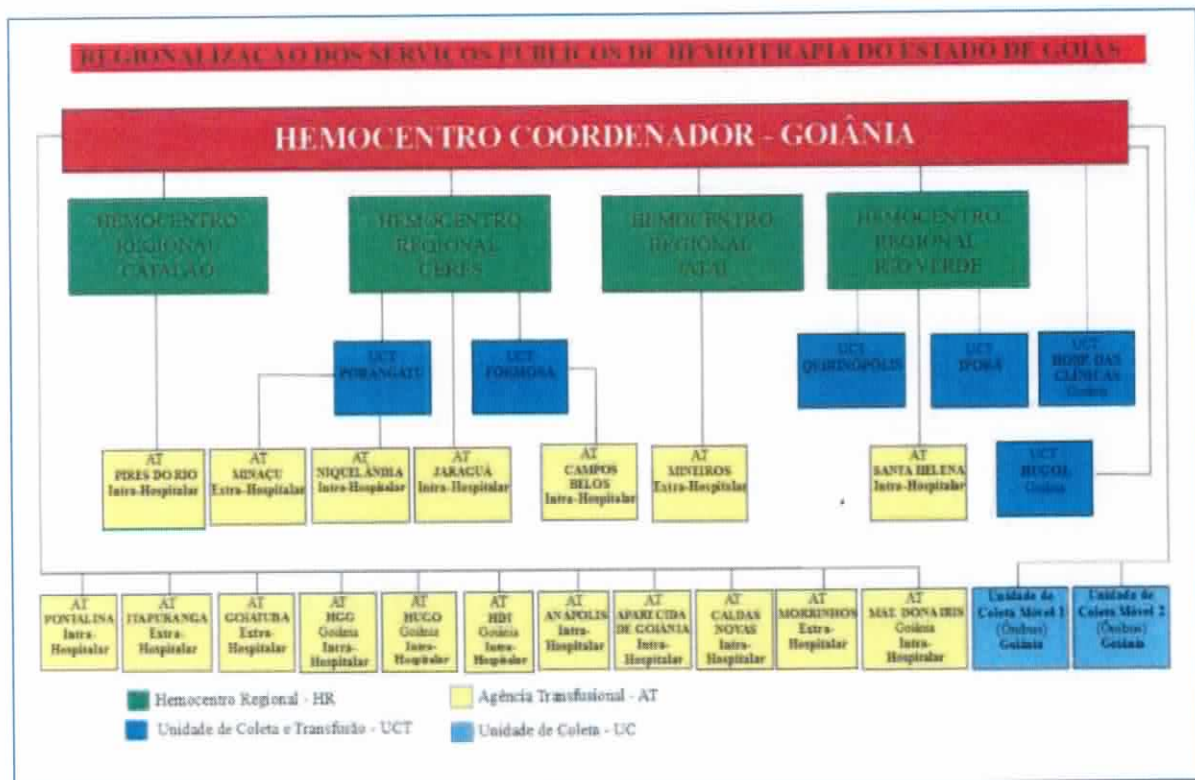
REGIONALIZAÇÃO DOS SERVIÇOS PÚBLICOS DE HEMOTERAPIA DO ESTADO DE GOIÁS

HEMOCENTRO COORDENADOR - GOIÂNIA

HEMOCENTRO REGIONAL CATALÃO

HEMOCENTRO REGIONAL CERES

HEMOCENTRO REGIONAL JATAÍ

HEMOCENTRO REGIONAL RIO VERDE

UCT PORANGATU

UCT FORMOSA

UCT QUIRINÓPOLIS

UCT IPORÁ

UCT HOSP. DAS CLÍNICAS Goiânia

UCT HUGOL Goiânia

AT PIRES DO RIO Intra-Hospitalar

AT MINAÇU Extra-Hospitalar

AT NIQUELÂNDIA Intra-Hospitalar

AT JARAGUÁ Intra-Hospitalar

AT CAMPOS BELOS Intra-Hospitalar

AT MINEIROS Extra-Hospitalar

AT SANTA HELENA Intra-Hospitalar

AT PONTALINA Intra-Hospitalar

AT ITAPURANGA Extra-Hospitalar

AT GOIATUBA Extra-Hospitalar

AT HGG Goiânia Intra-Hospitalar

AT HUGO Goiânia Intra-Hospitalar

AT HDT Goiânia Intra-Hospitalar

AT ANÁPOLIS Intra-Hospitalar

AT APARECIDA DE GOIÂNIA Intra-Hospitalar

AT CALDAS NOVAS Intra-Hospitalar

AT MORRINHOS Extra-Hospitalar

AT MAT. DONA IRIS Goiânia Intra-Hospitalar

Unidade de Coleta Móvel 1 (Ônibus) Goiânia

Unidade de Coleta Móvel 2 (Ônibus) Goiânia

Hemocentro Regional - HR

Agência Transfusional - AT

Unidade de Coleta e Transfusão - UCT

Unidade de Coleta - UC